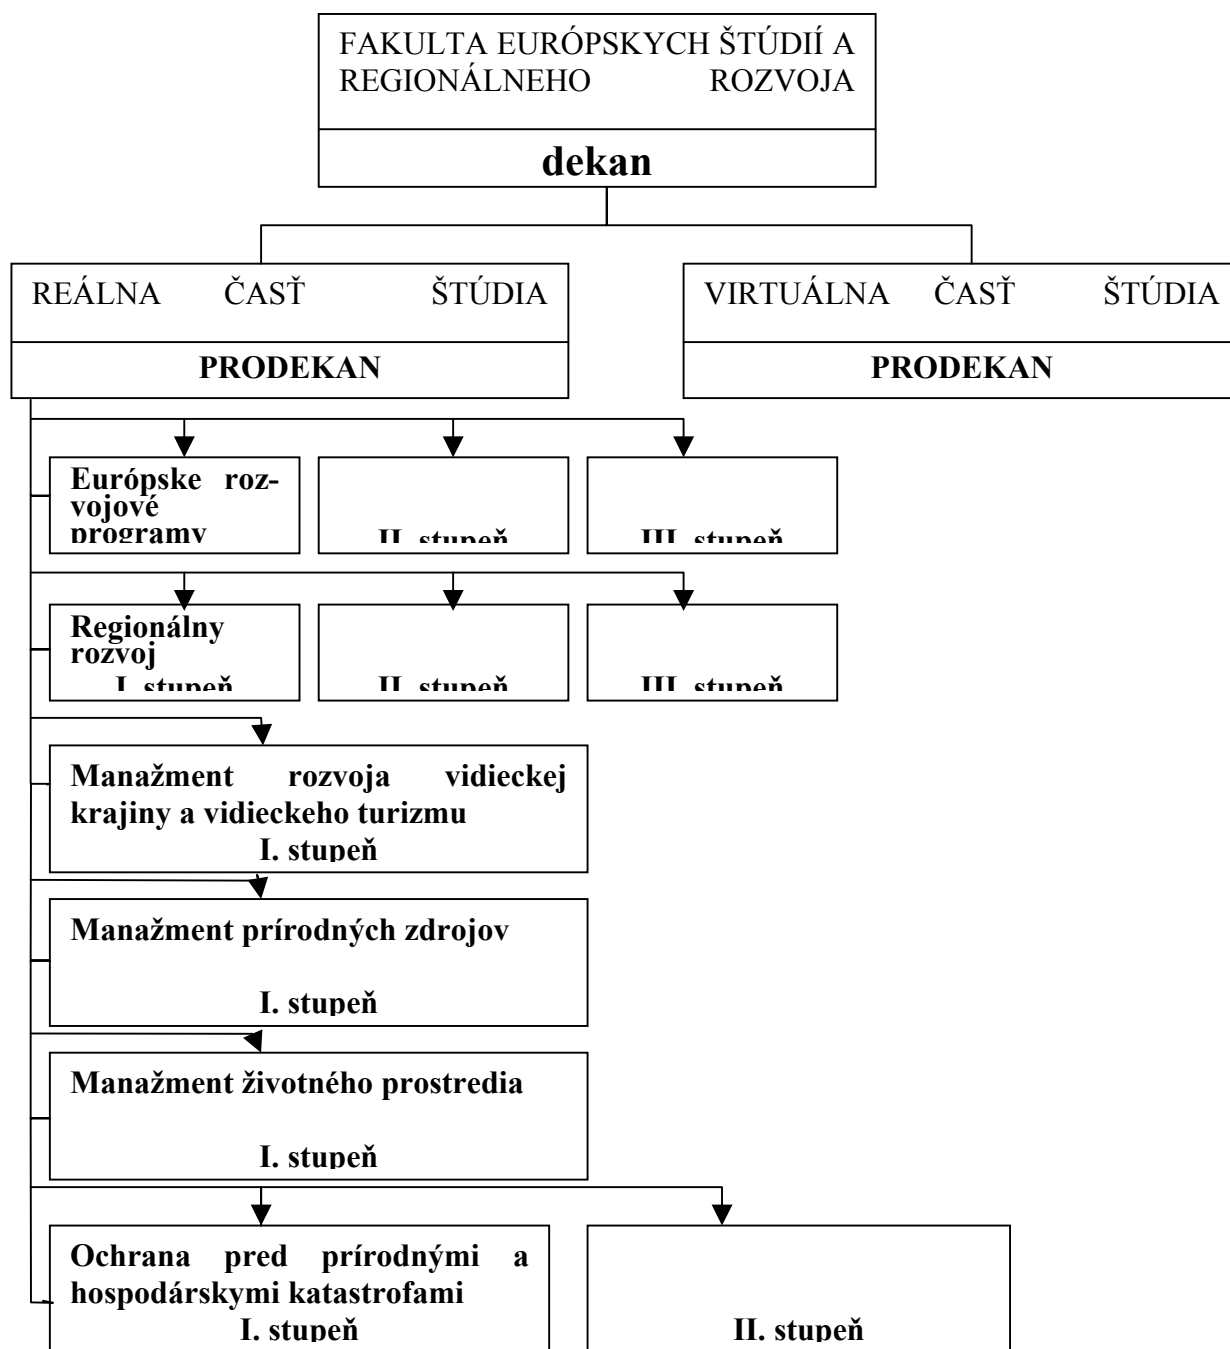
FAKULTA EURÓPSKYCH ŠTÚDIÍ A REGIONÁLNEHO ROZVOJA

dekan

REÁLNA ČASŤ ŠTÚDIA

PRODEKAN

VIRTUÁLNA ČASŤ ŠTÚDIA

PRODEKAN

Európske rozvojové programy

II. stupeň

III. stupeň

Regionálny rozvoj
I. stupeň

II. stupeň

III. stupeň

Manažment rozvoja vidieckej krajiny a vidieckeho turizmu
I. stupeň

Manažment prírodných zdrojov
I. stupeň

Manažment životného prostredia
I. stupeň

Ochrana pred prírodnými a hospodárskymi katastrofami
I. stupeň

II. stupeň